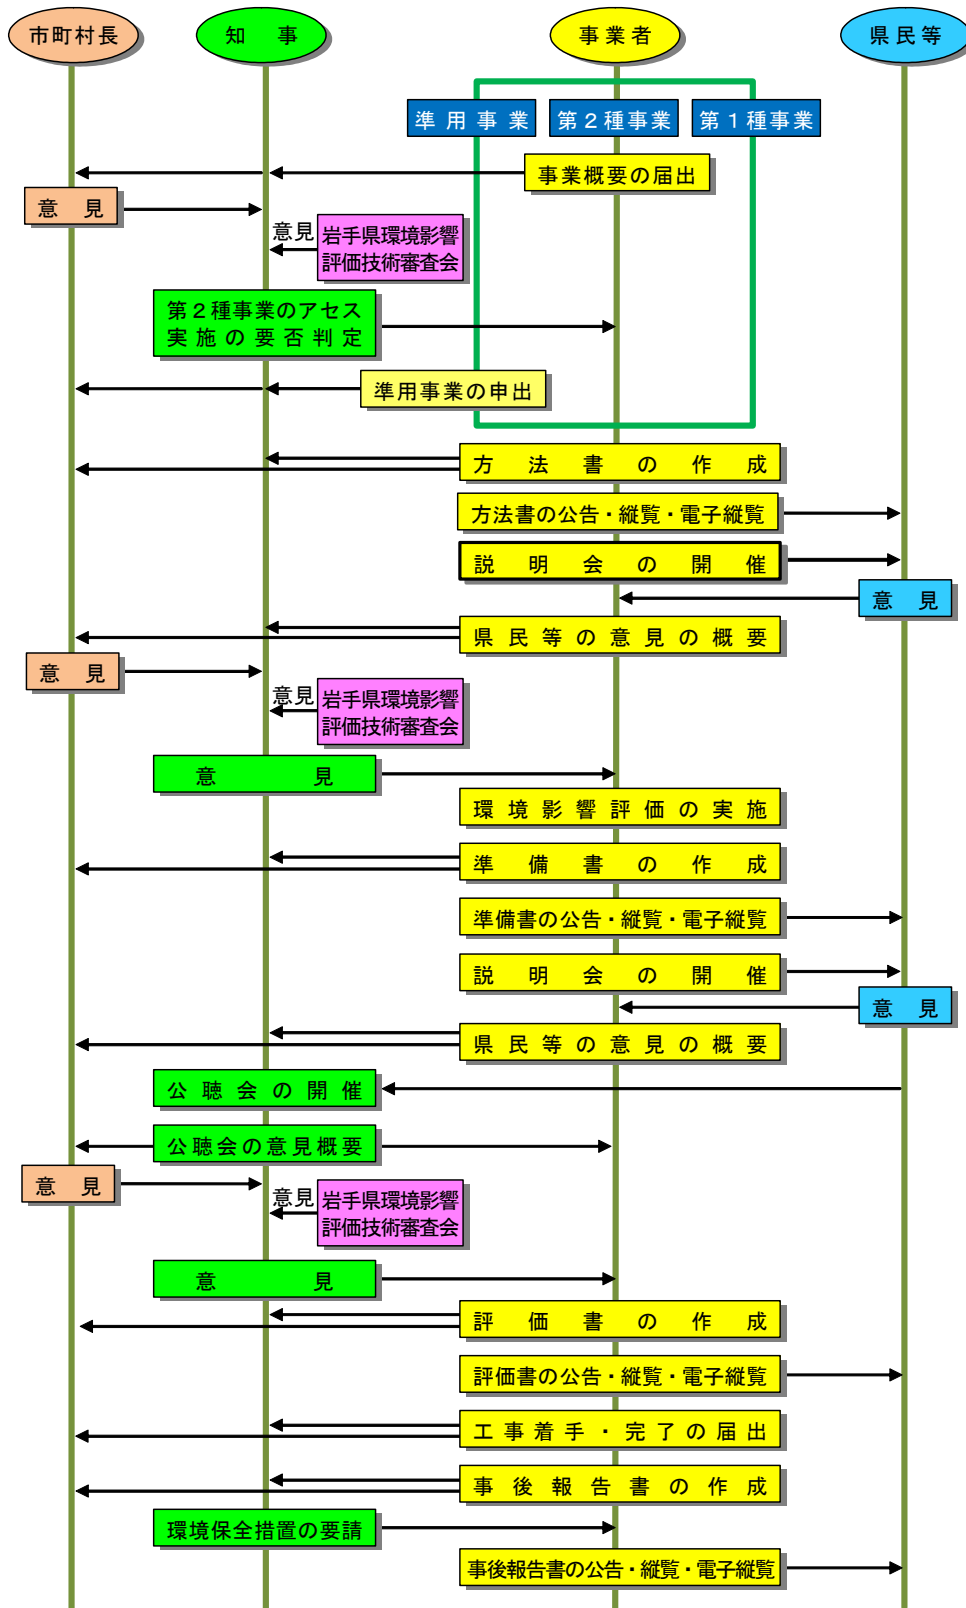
市町村長

知　事

事業者

県民等

準用事業

第２種事業

第１種事業

事業概要の届出

意　見

意見

岩手県環境影響評価技術審査会

第２種事業のアセス実施の要否判定

準用事業の申出

方法書の作成

方法書の公告・縦覧・電子縦覧

説明会の開催

意　見

県民等の意見の概要

意　見

意見

岩手県環境影響評価技術審査会

意　見

環境影響評価の実施

準備書の作成

準備書の公告・縦覧・電子縦覧

説明会の開催

意　見

県民等の意見の概要

公聴会の開催

公聴会の意見概要

意　見

意見

岩手県環境影響評価技術審査会

意　見

評価書の作成

評価書の公告・縦覧・電子縦覧

工事着手・完了の届出

事後報告書の作成

環境保全措置の要請

事後報告書の公告・縦覧・電子縦覧